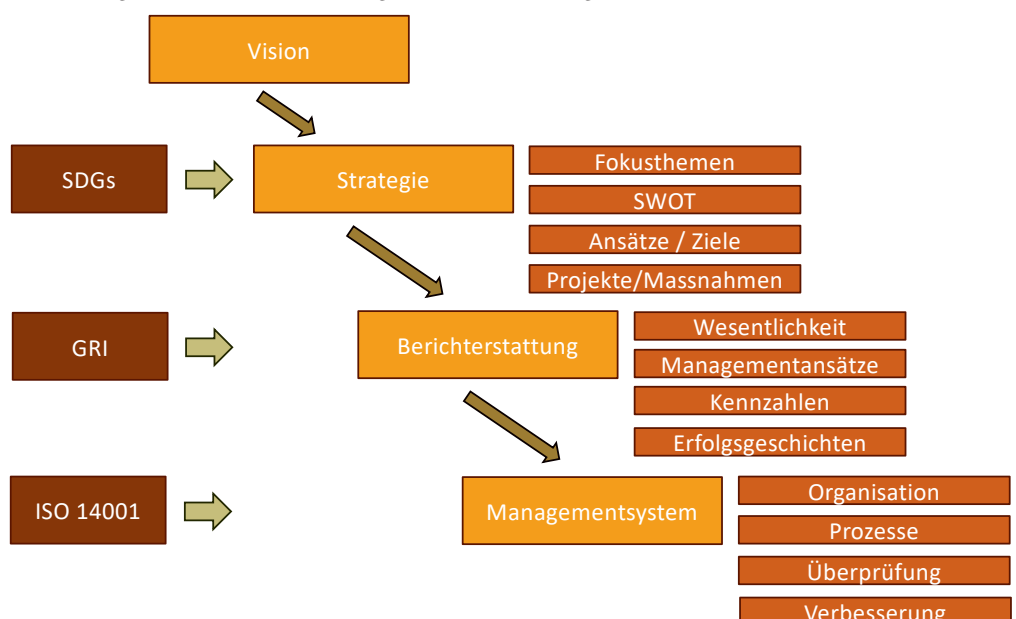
Vision

SDGs

Strategie

Fokusthemen

SWOT

Ansätze / Ziele

Projekte/Massnahmen

GRI

Berichterstattung

Wesentlichkeit

Managementansätze

Kennzahlen

Erfolgsgeschichten

ISO 14001

Managementsystem

Organisation

Prozesse

Überprüfung

Verbesserung